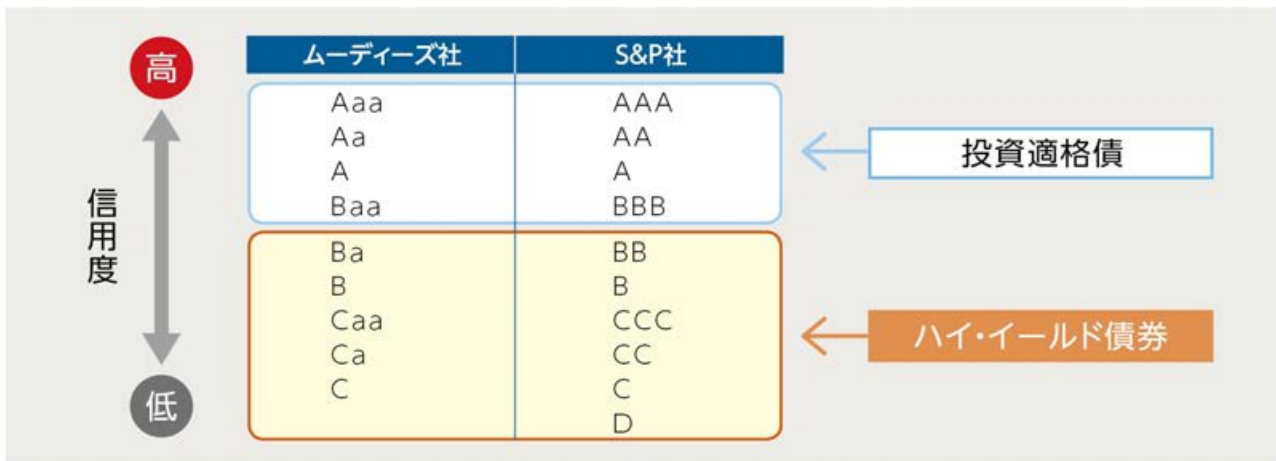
高

信用度

低

| ムーディーズ社 | S&P社 |
|---|---|
| Aaa | AAA |
| Aa | AA |
| A | A |
| Baa | BBB |
| Ba | BB |
| B | B |
| Caa | CCC |
| Ca | CC |
| C | C |
| | D |

投資適格債

ハイ・イールド債券